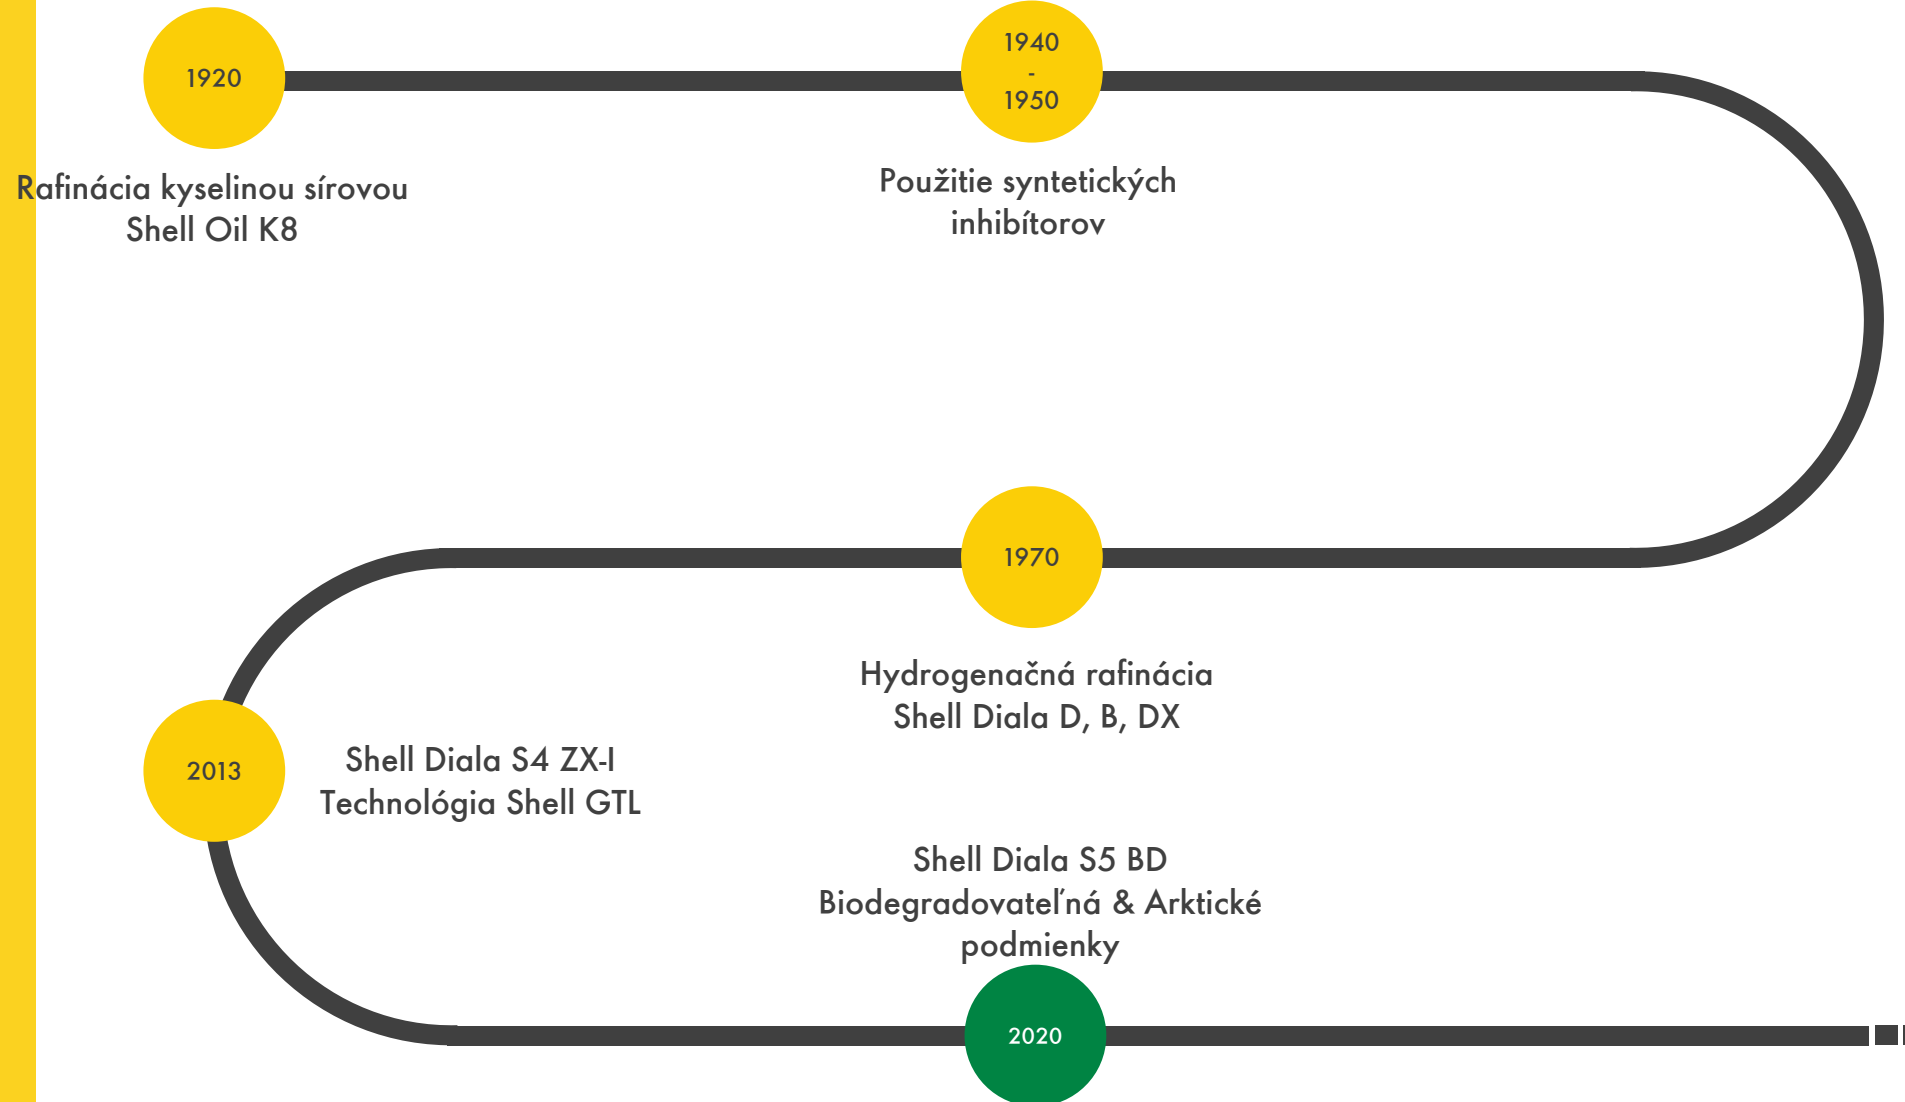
1920

Rafinácia kyselinou sírovou
Shell Oil K8

1940
-
1950

Použitie syntetických inhibítorov

1970

Hydrogenačná rafinácia
Shell Diala D, B, DX

2013

Shell Diala S4 ZX-I
Technológia Shell GTL

Shell Diala S5 BD
Biodegradovateľná & Arktické podmienky

2020